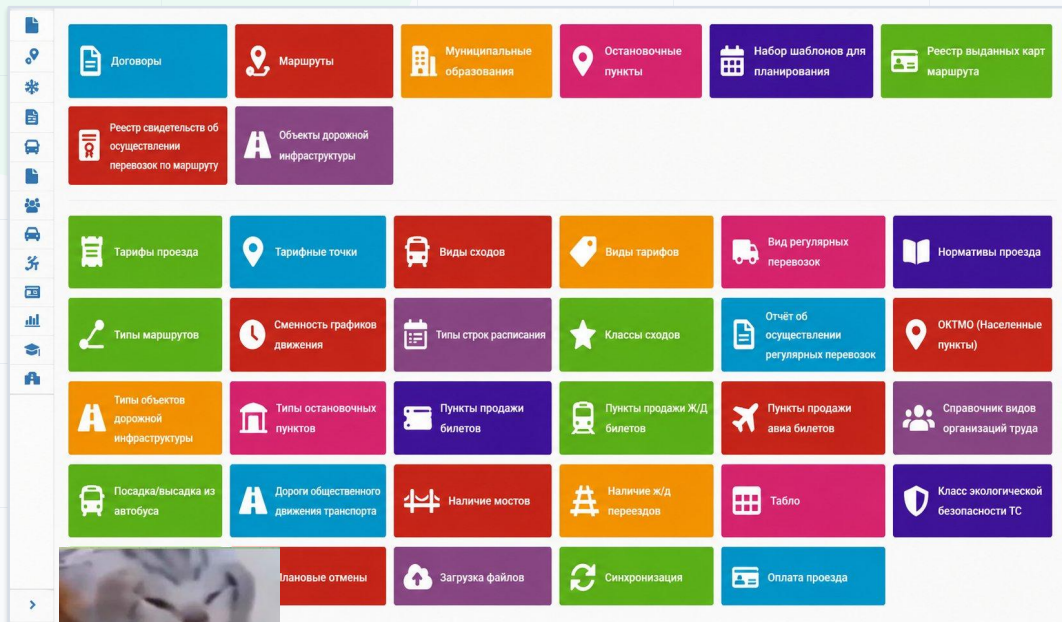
Договоры

Маршруты

Муниципальные образования

Остановочные пункты

Набор шаблонов для планирования

Реестр выданных карт маршрута

Реестр свидетельств об осуществлении перевозок по маршруту

Объекты дорожной инфраструктуры

Тарифы проезда

Тарифные точки

Виды сходов

Виды тарифов

Вид регулярных перевозок

Нормативы проезда

Типы маршрутов

Сменность графиков движения

Типы строк расписания

Классы сходов

Отчёт об осуществлении регулярных перевозок

ОКТМО (Населенные пункты)

Типы объектов дорожной инфраструктуры

Типы остановочных пунктов

Пункты продажи билетов

Пункты продажи Ж/Д билетов

Пункты продажи авиа билетов

Справочник видов организаций труда

Посадка/высадка из автобуса

Дороги общественного движения транспорта

Наличие мостов

Наличие ж/д переездов

Табло

Класс экологической безопасности ТС

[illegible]лановые отмены

Загрузка файлов

Синхронизация

Оплата проезда